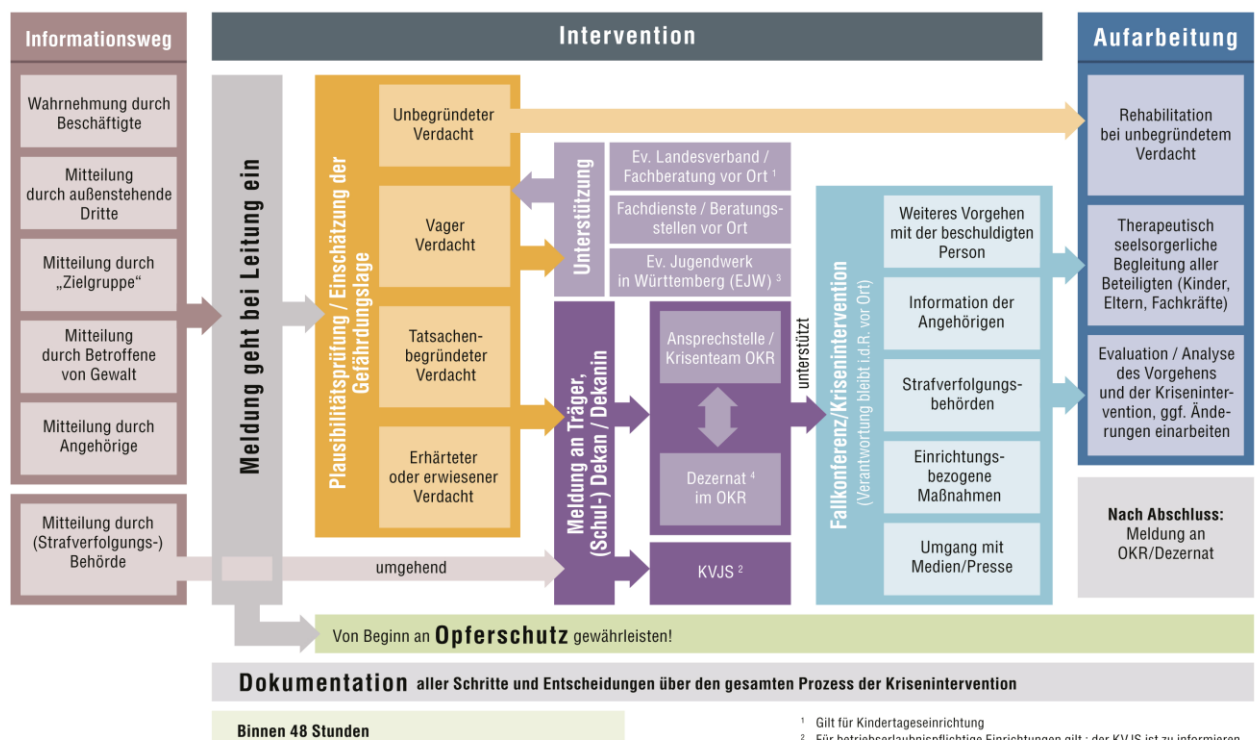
Informationsweg

Intervention

Aufarbeitung

Wahrnehmung durch Beschäftigte

Mitteilung durch außenstehende Dritte

Mitteilung durch „Zielgruppe"

Mitteilung durch Betroffene von Gewalt

Mitteilung durch Angehörige

Mitteilung durch (Strafverfolgungs-) Behörde

Meldung geht bei Leitung ein

Plausibilitätsprüfung / Einschätzung der Gefährdungslage

Unbegründeter Verdacht

Vager Verdacht

Tatsachen-begründeter Verdacht

Erhärteter oder erwiesener Verdacht

Unterstützung

Ev. Landesverband / Fachberatung vor Ort $^1$

Fachdienste / Beratungs-stellen vor Ort

Ev. Jugendwerk in Württemberg (EJW) $^3$

Meldung an Träger, (Schul-) Dekan / Dekanin

Ansprechstelle / Krisenteam OKR

Dezernat $^4$ im OKR

KVJS $^2$

unterstützt

umgehend

Fallkonferenz/Krisenintervention (Verantwortung bleibt i.d.R. vor Ort)

Weiteres Vorgehen mit der beschuldigten Person

Information der Angehörigen

Strafverfolgungs-behörden

Einrichtungs-bezogene Maßnahmen

Umgang mit Medien/Presse

Rehabilitation bei unbegründetem Verdacht

Therapeutisch seelsorgerliche Begleitung aller Beteiligten (Kinder, Eltern, Fachkräfte)

Evaluation / Analyse des Vorgehens und der Krisenintervention, ggf. Änderungen einarbeiten

Nach Abschluss: Meldung an OKR/Dezernat

Von Beginn an Opferschutz gewährleisten!

Dokumentation aller Schritte und Entscheidungen über den gesamten Prozess der Krisenintervention

Binnen 48 Stunden

$^1$ Gilt für Kindertageseinrichtung

$^2$ Für betriebserlaubnispflichtige Einrichtungen gilt: der KVJS ist zu informieren